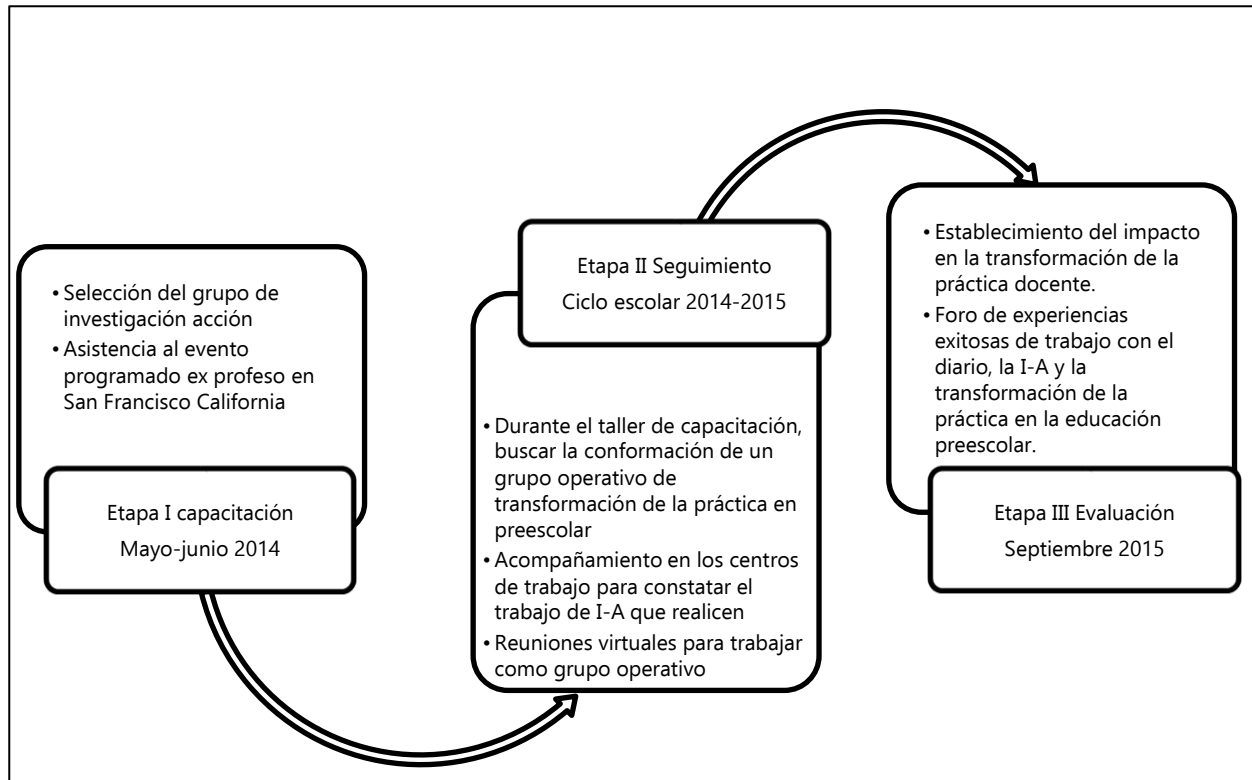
• Selección del grupo de investigación acción
• Asistencia al evento programado ex profeso en San Francisco California

Etapa I capacitación
Mayo-junio 2014

Etapa II Seguimiento
Ciclo escolar 2014-2015

• Durante el taller de capacitación, buscar la conformación de un grupo operativo de transformación de la práctica en preescolar
• Acompañamiento en los centros de trabajo para constatar el trabajo de I-A que realicen
• Reuniones virtuales para trabajar como grupo operativo

• Establecimiento del impacto en la transformación de la práctica docente.
• Foro de experiencias exitosas de trabajo con el diario, la I-A y la transformación de la práctica en la educación preescolar.

Etapa III Evaluación
Septiembre 2015